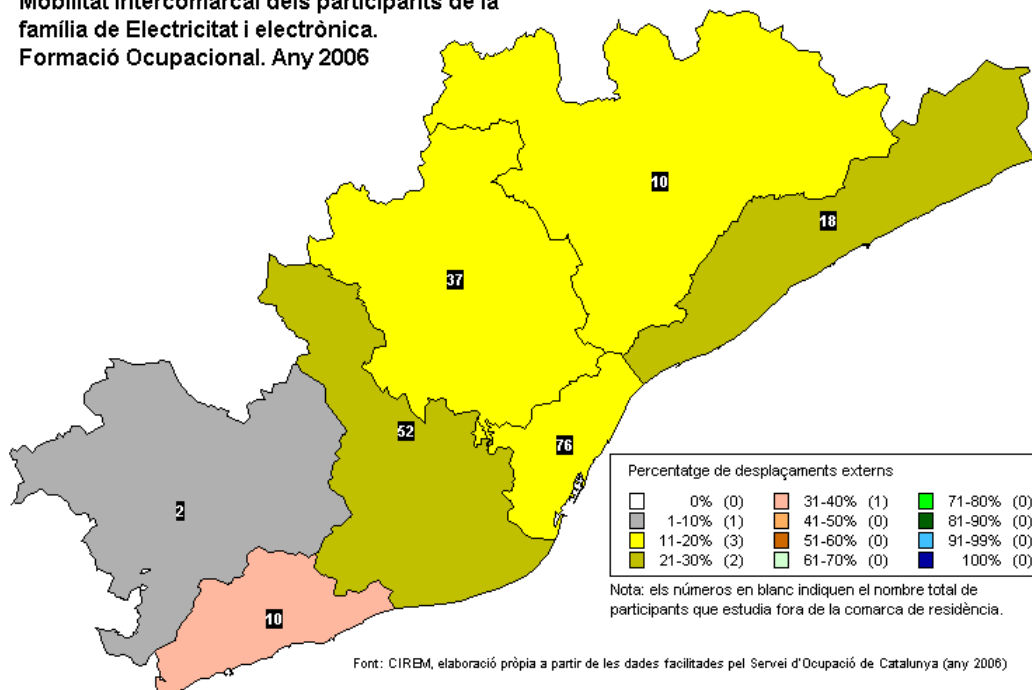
Mobilitat intercomarcal dels participants de la família de Electricitat i electrònica. Formació Ocupacional. Any 2006

10
18
37
52
76
2
10

Percentatge de desplaçaments externs

| | | |
|---|---|---|
| 0% (0) | 31-40% (1) | 71-80% (0) |
| 1-10% (1) | 41-50% (0) | 81-90% (0) |
| 11-20% (3) | 51-60% (0) | 91-99% (0) |
| 21-30% (2) | 61-70% (0) | 100% (0) |

Nota: els números en blanc indiquen el nombre total de participants que estudia fora de la comarca de residència.

Font: CIREM, elaboració pròpia a partir de les dades facilitades pel Servei d'Ocupació de Catalunya (any 2006)